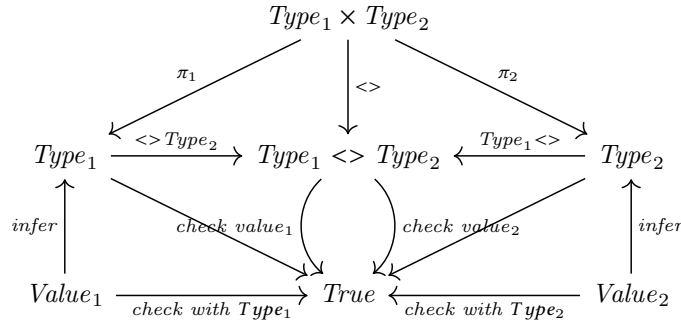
$Type_1 \times Type_2$

$\pi_1$

$<>$

$\pi_2$

$Type_1$

$<> Type_2$

$Type_1 <> Type_2$

$Type_1 <>$

$Type_2$

$infer$

$check\ value_1$

$check\ value_2$

$infer$

$Value_1$

$check\ with\ \boldsymbol{Type_1}$

$True$

$check\ with\ \boldsymbol{Type_2}$

$Value_2$